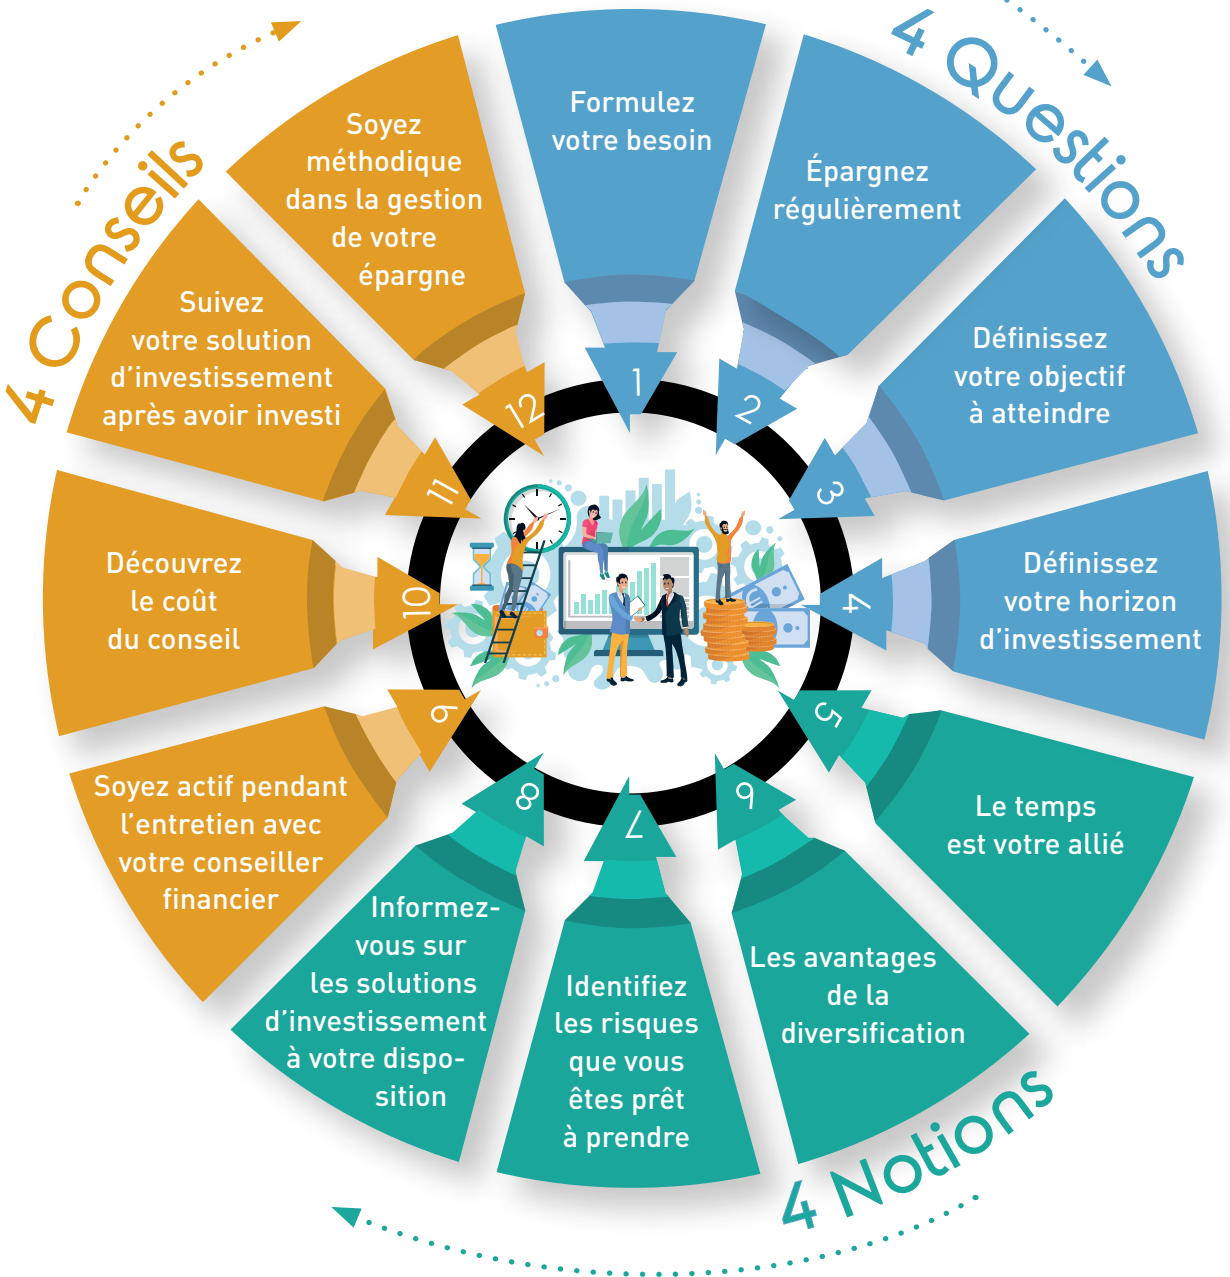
4 Questions

Formulez votre besoin

1

Épargnez régulièrement

2

Définissez votre objectif à atteindre

3

Définissez votre horizon d'investissement

4

4 Notions

Le temps est votre allié

5

Les avantages de la diversification

6

Identifiez les risques que vous êtes prêt à prendre

7

Informez-vous sur les solutions d'investissement à votre disposition

8

4 Conseils

Soyez actif pendant l'entretien avec votre conseiller financier

9

Découvrez le coût du conseil

10

Suivez votre solution d'investissement après avoir investi

11

Soyez méthodique dans la gestion de votre épargne

12